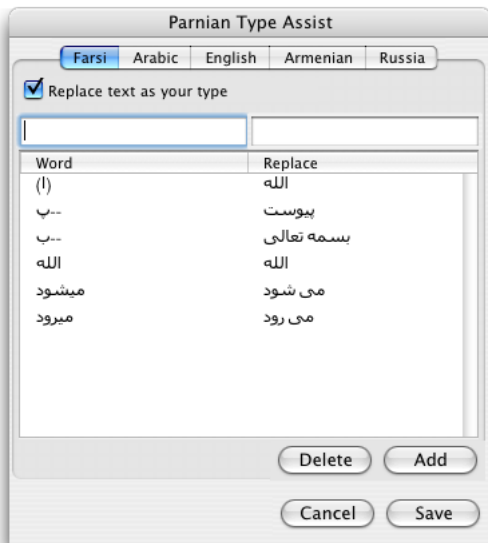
Parnian Type Assist

Farsi | Arabic | English | Armenian | Russia

Replace text as your type

| Word | Replace |
|---|---|
| (ا) | الله |
| --پ | پیوست |
| --ب | بسمه تعالی |
| الله | الله |
| میشود | می شود |
| میرود | می رود |

Delete

Add

Cancel

Save